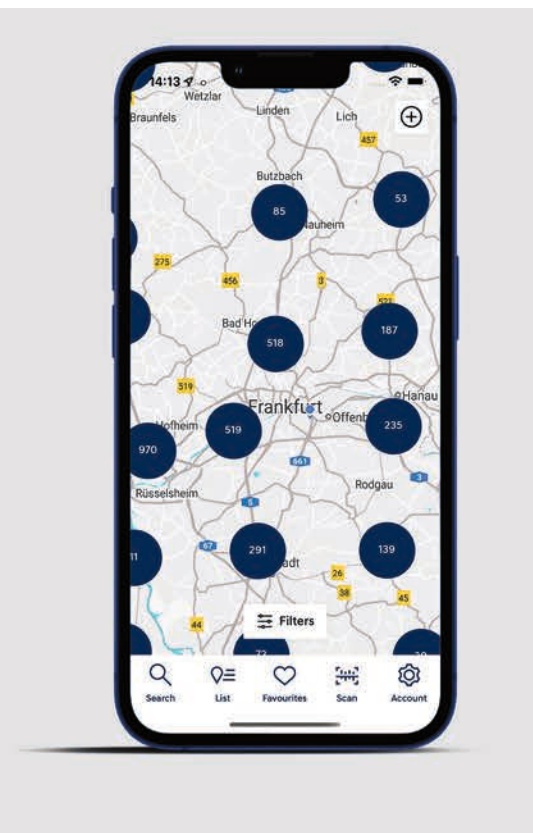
14:13
Wetzlar
Braunfels
Linden
Lich
457
Butzbach
85
Nauheim
53
275
456
3
521
Bad H
518
187
519
Frankfurt
Hanau
Offenb
Hofheim
519
235
970
661
Rodgau
Rüsselsheim
5
3
67
291
139
11
adt
26
38
45
44
Filters
72
Search
List
Favourites
Scan
Account